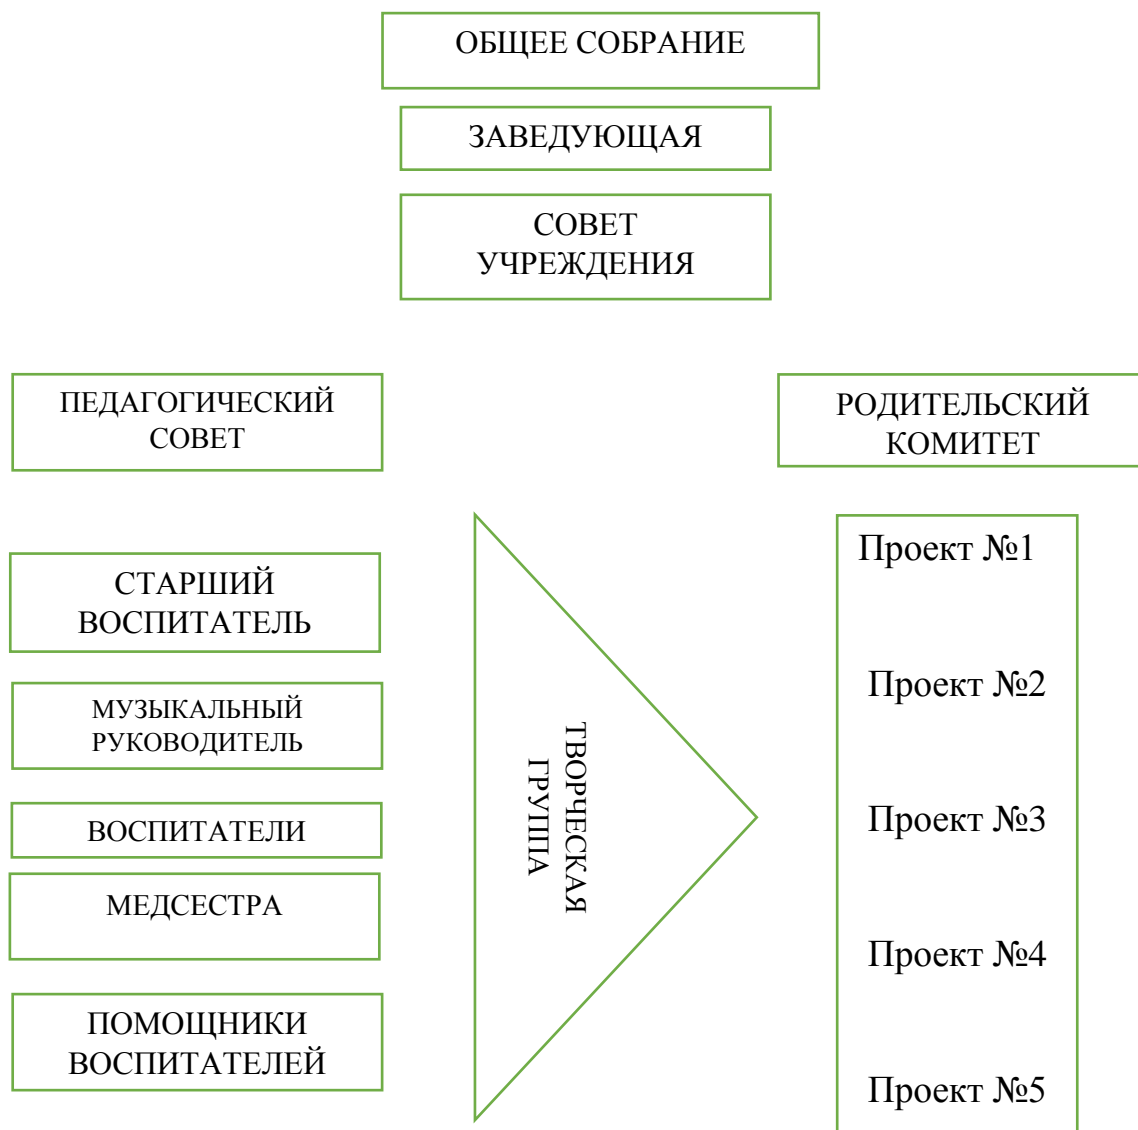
ОБЩЕЕ СОБРАНИЕ

ЗАВЕДУЮЩАЯ

СОВЕТ УЧРЕЖДЕНИЯ

ПЕДАГОГИЧЕСКИЙ СОВЕТ

РОДИТЕЛЬСКИЙ КОМИТЕТ

СТАРШИЙ ВОСПИТАТЕЛЬ

МУЗЫКАЛЬНЫЙ РУКОВОДИТЕЛЬ

ВОСПИТАТЕЛИ

МЕДСЕСТРА

ПОМОЩНИКИ ВОСПИТАТЕЛЕЙ

ТВОРЧЕСКАЯ ГРУППА

Проект №1

Проект №2

Проект №3

Проект №4

Проект №5